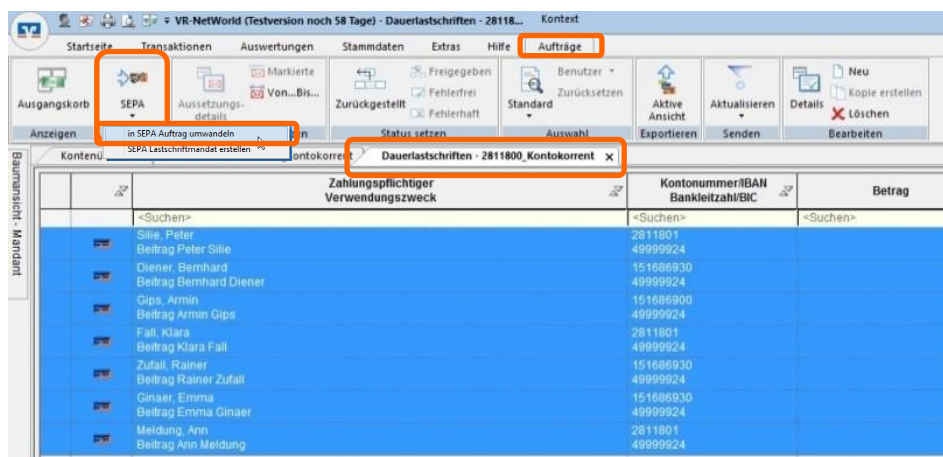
VR-NetWorld (Testversion noch 58 Tage) - Dauerlastschriften - 28118... Kontext

Startseite Transaktionen Auswertungen Stammdaten Extras Hilfe Aufträge

Ausgangskorb SEPA Aussetzungsdetails Markierte Von...Bis... Zurückgestellt Freigegeben Fehlerfrei Fehlerhaft Standard Benutzer Zurücksetzen Aktive Ansicht Aktualisieren Details Neu Kopie erstellen Löschen

Anzeigen in SEPA Auftrag umwandeln SEPA Lastschriftmandat erstellen Status setzen Auswahl Exportieren Senden Bearbeiten

Baumansicht - Mandant

Kontenü Kontokorrent Dauerlastschriften - 2811800_Kontokorrent ×

| | Zahlungspflichtiger Verwendungszweck | Kontonummer/IBAN Bankleitzahl/BIC | Betrag |
|---|---|---|---|
| | <Suchen> | <Suchen> | <Suchen> |
| | Silie, Peter Beitrag Peter Silie | 2811801 49999924 | |
| | Diener, Bernhard Beitrag Bernhard Diener | 151686930 49999924 | |
| | Gips, Armin Beitrag Armin Gips | 151686900 49999924 | |
| | Fall, Klara Beitrag Klara Fall | 2811801 49999924 | |
| | Zufall, Rainer Beitrag Rainer Zufall | 151686930 49999924 | |
| | Ginaer, Emma Beitrag Emma Ginaer | 151686930 49999924 | |
| | Meldung, Ann Beitrag Ann Meldung | 2811801 49999924 | |